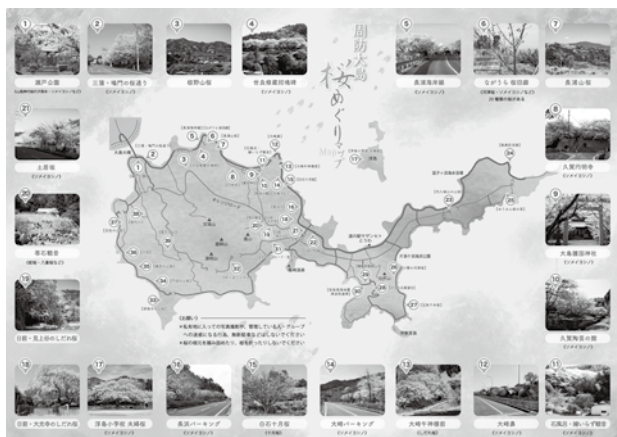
周防大島
桜めぐりマップ

①
瀬戸公園

②
三蒲・権門の桜通り
(ソメイヨシノ)

③
嵩野山桜

④
奈良屋霊場
(ソメイヨシノ)

⑤
長浦海岸線

⑥
なかうら桜回廊

⑦
長浦山桜

⑧
久賀円明寺
(ソメイヨシノ)

⑨
大島護国神社
(ソメイヨシノ)

⑩
久賀海岸の桜
(ソメイヨシノ)

⑪
石風呂・錦いろは桜
(ソメイヨシノ)

⑫
大崎港
(ソメイヨシノ)

⑬
大崎千本桜
(しだれ桜)

⑭
大崎パーキング
(ソメイヨシノ)

⑮
日石十万桜
(大島桜)

⑯
長浜パーキング
(ソメイヨシノ)

⑰
津島小学校 大崎桜
(ソメイヨシノ)

⑱
日前・大光寺のしだれ桜

⑲
日前・見上部のしだれ桜

⑳
带石観音

㉑
土居池
(ソメイヨシノ)

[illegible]